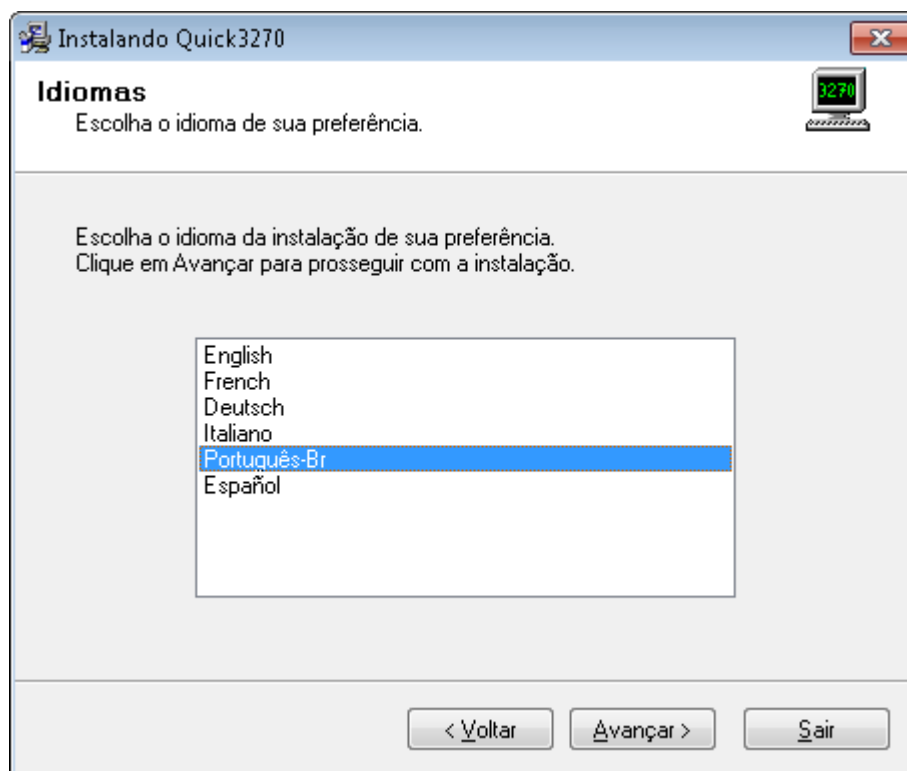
Instalando Quick3270

Idiomas
Escolha o idioma de sua preferência.

3270

Escolha o idioma da instalação de sua preferência.
Clique em Avançar para prosseguir com a instalação.

English
French
Deutsch
Italiano
Português-Br
Español

< Voltar
Avançar >
Sair